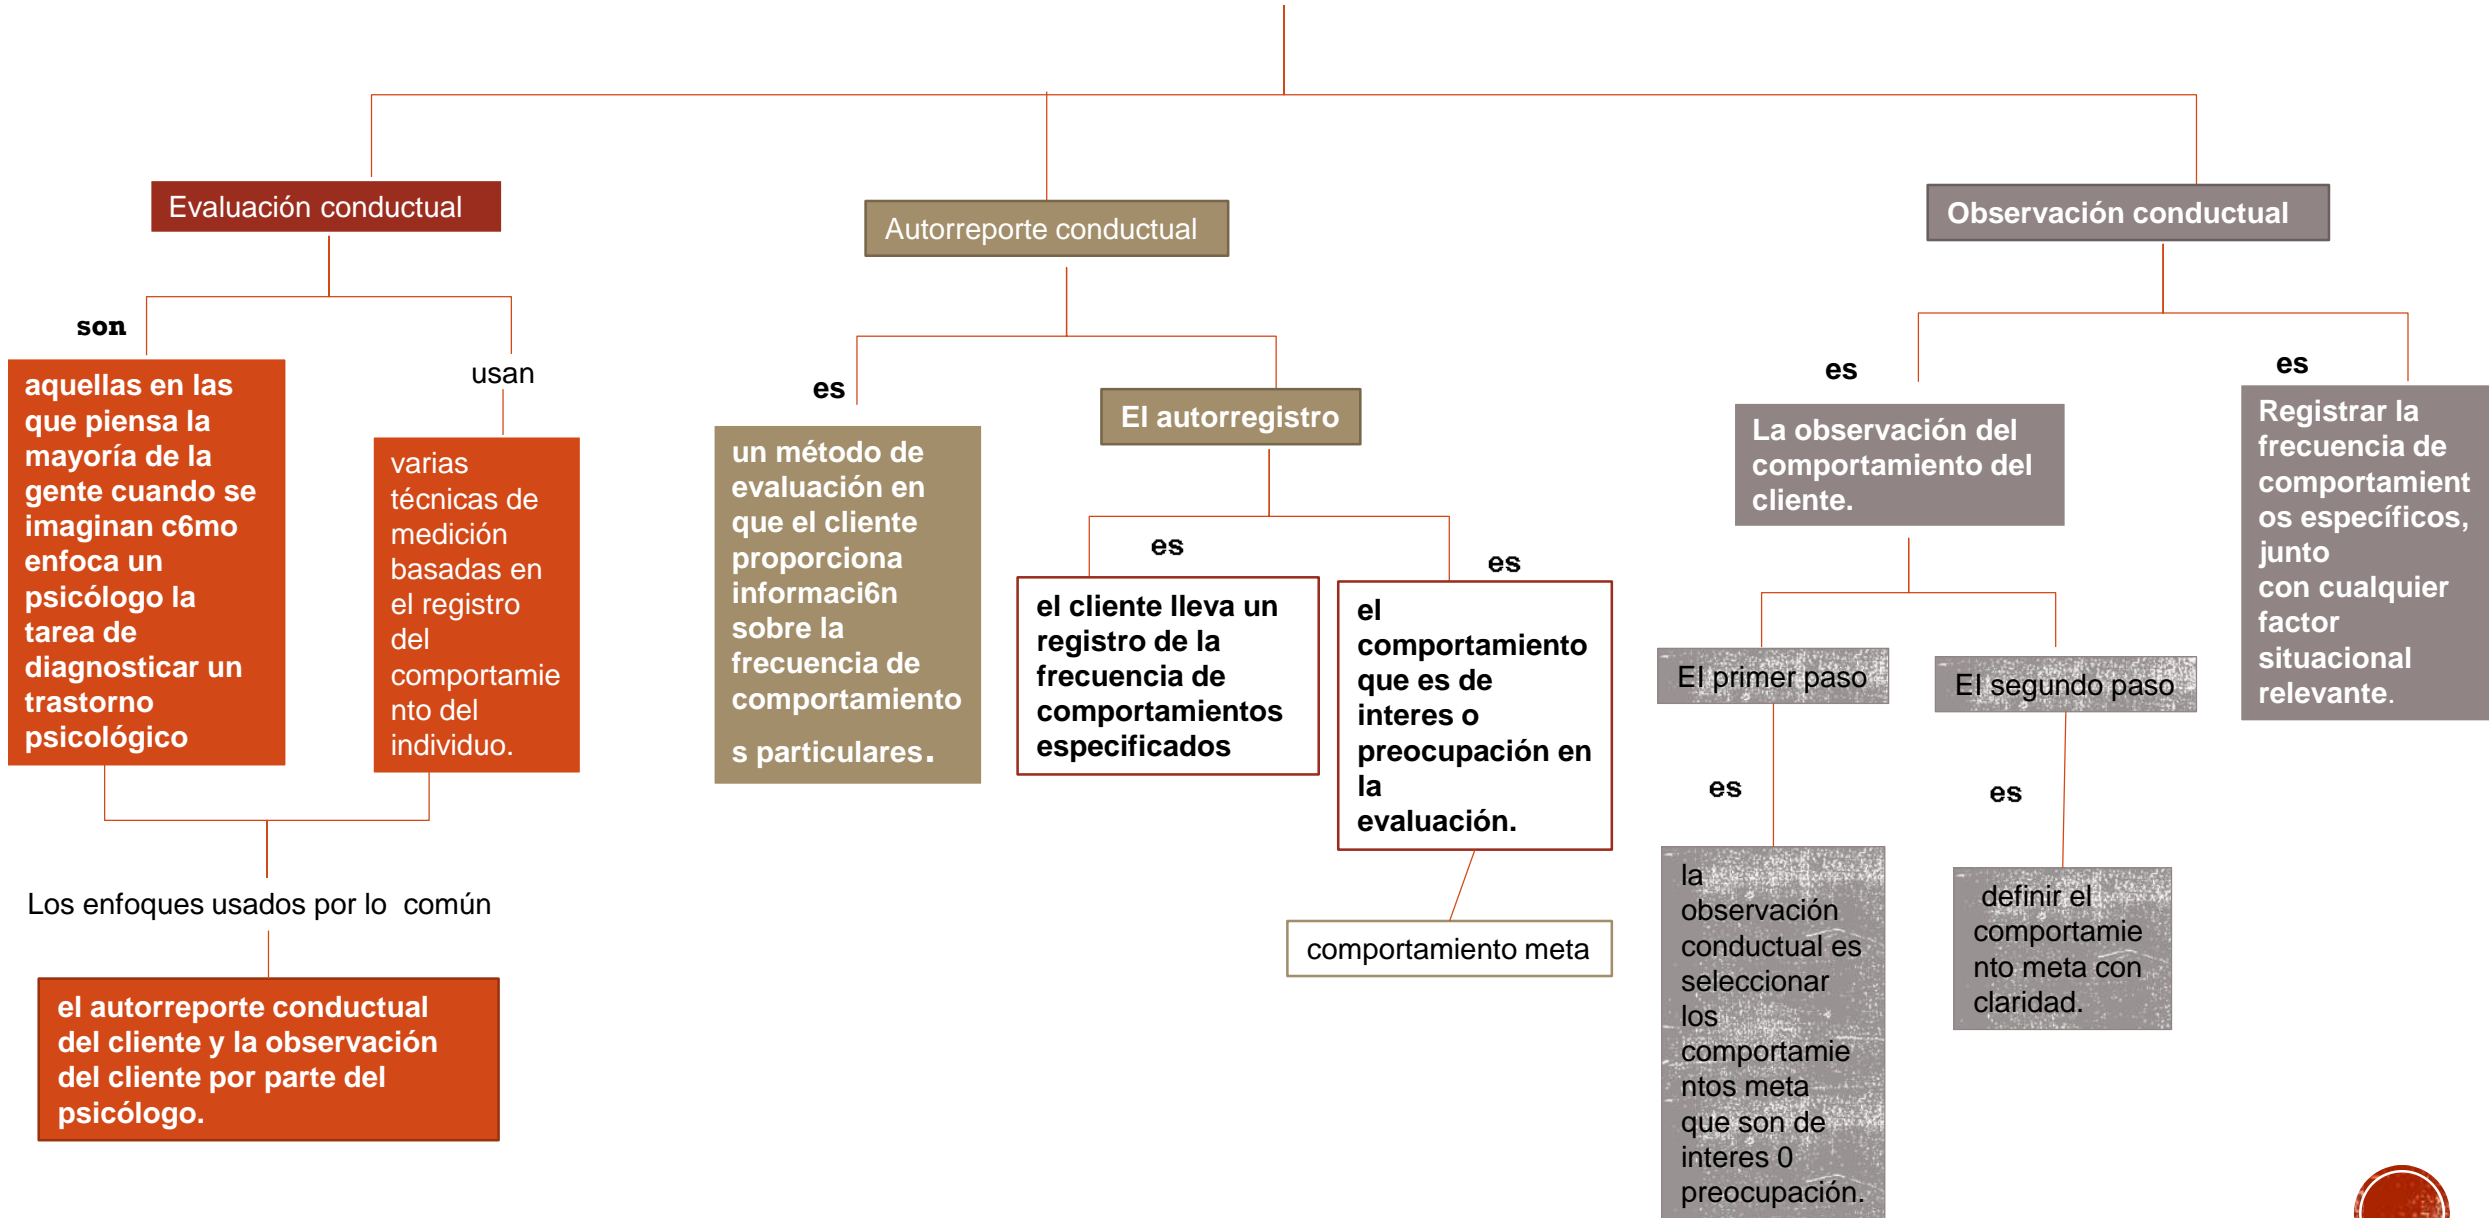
Evaluación conductual

son

aquellas en las que piensa la mayoría de la gente cuando se imaginan c6mo enfoca un psicólogo la tarea de diagnosticar un trastorno psicológico

usan

varias técnicas de medición basadas en el registro del comportamiento del individuo.

Los enfoques usados por lo común

el autorreporte conductual del cliente y la observación del cliente por parte del psicólogo.

Autorreporte conductual

es

un método de evaluación en que el cliente proporciona informaci6n sobre la frecuencia de comportamientos particulares.

El autorregistro

es

el cliente lleva un registro de la frecuencia de comportamientos especificados

es

el comportamiento que es de interes o preocupación en la evaluación.

comportamiento meta

Observación conductual

es

La observación del comportamiento del cliente.

El primer paso

es

la observación conductual es seleccionar los comportamientos meta que son de interes 0 preocupación.

El segundo paso

es

definir el comportamiento meta con claridad.

es

Registrar la frecuencia de comportamientos específicos, junto con cualquier factor situacional relevante.